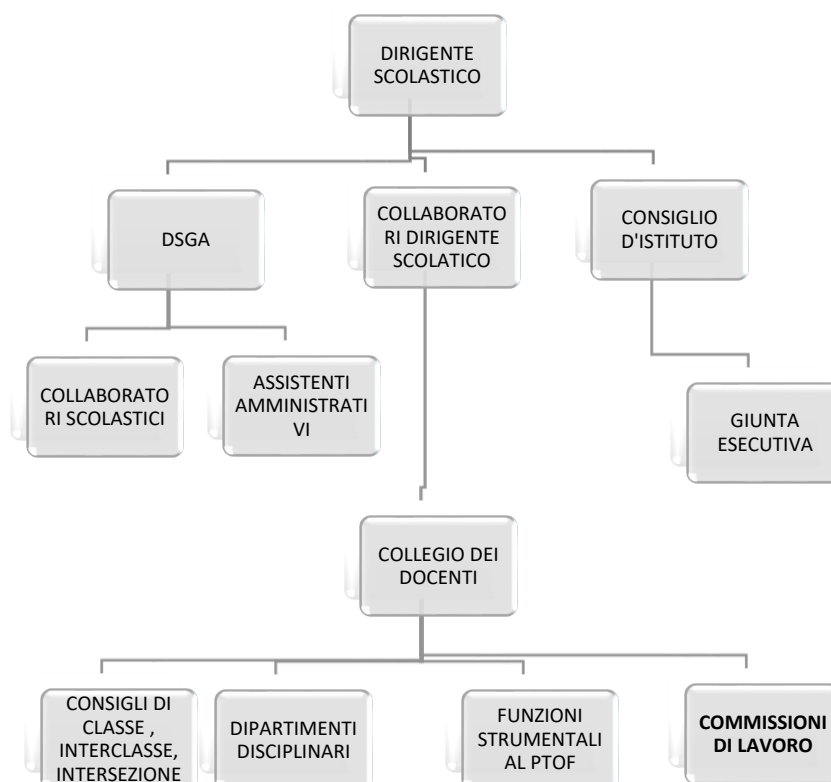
DIRIGENTE SCOLASTICO

DSGA

COLLABORATORI DIRIGENTE SCOLATICO

CONSIGLIO D'ISTITUTO

COLLABORATORI SCOLASTICI

ASSISTENTI AMMINISTRATIVI

GIUNTA ESECUTIVA

COLLEGIO DEI DOCENTI

CONSIGLI DI CLASSE , INTERCLASSE, INTERSEZIONE

DIPARTIMENTI DISCIPLINARI

FUNZIONI STRUMENTALI AL PTOF

**COMMISSIONI DI LAVORO**